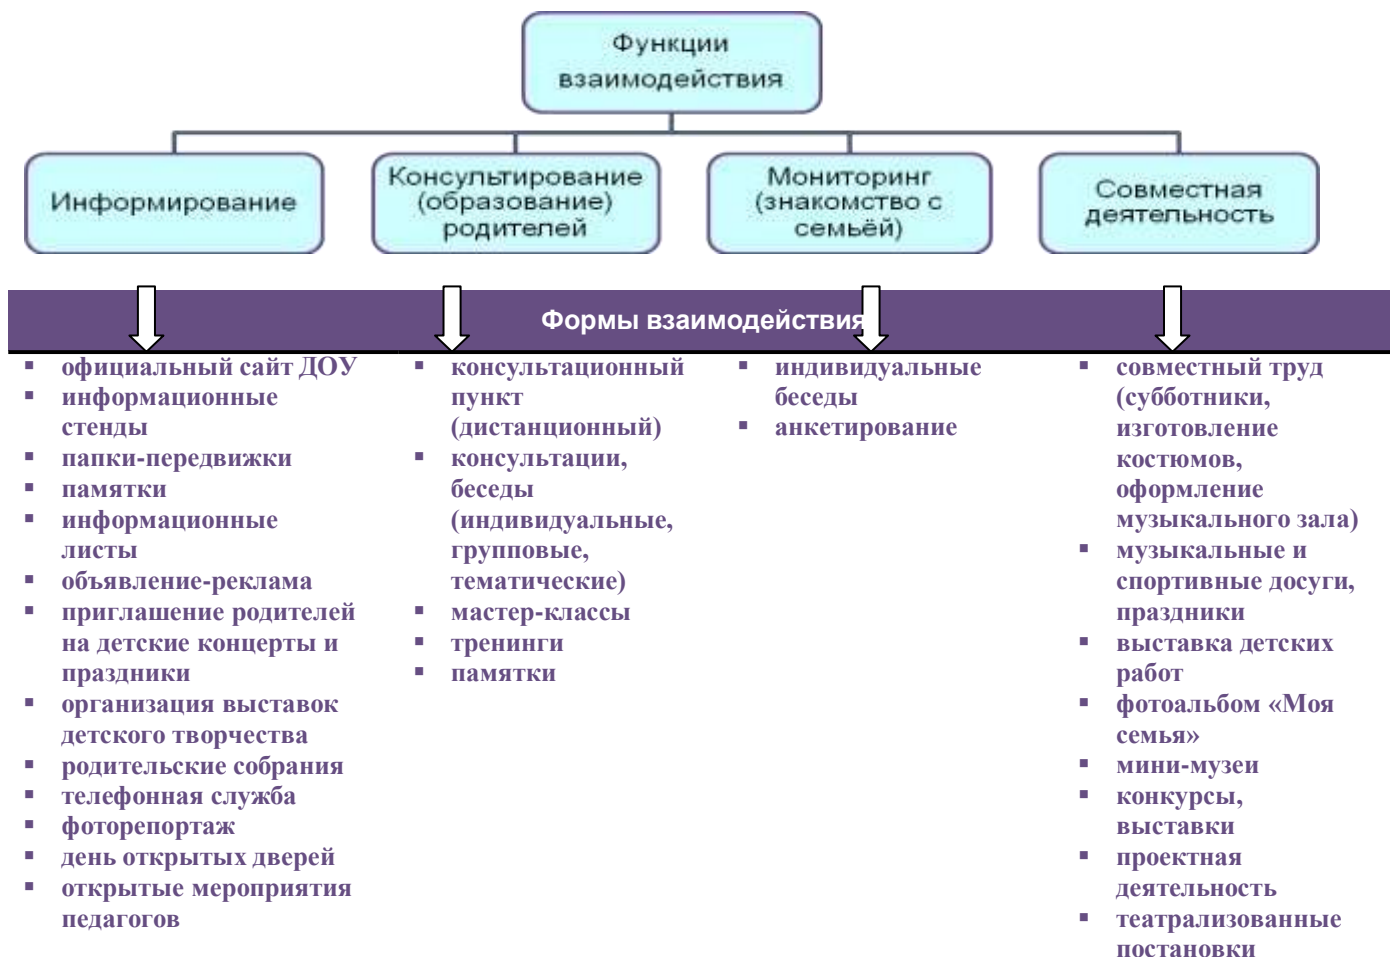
Функции взаимодействия

Информирование

Консультирование (образование) родителей

Мониторинг (знакомство с семьёй)

Совместная деятельность

Формы взаимодействия

- официальный сайт ДОУ
- информационные стенды
- папки-передвижки
- памятки
- информационные листы
- объявление-реклама
- приглашение родителей на детские концерты и праздники
- организация выставок детского творчества
- родительские собрания
- телефонная служба
- фоторепортаж
- день открытых дверей
- открытые мероприятия педагогов

- консультационный пункт (дистанционный)
- консультации, беседы (индивидуальные, групповые, тематические)
- мастер-классы
- тренинги
- памятки

- индивидуальные беседы
- анкетирование

- совместный труд (субботники, изготовление костюмов, оформление музыкального зала)
- музыкальные и спортивные досуги, праздники
- выставка детских работ
- фотоальбом «Моя семья»
- мини-музеи
- конкурсы, выставки
- проектная деятельность
- театрализованные постановки